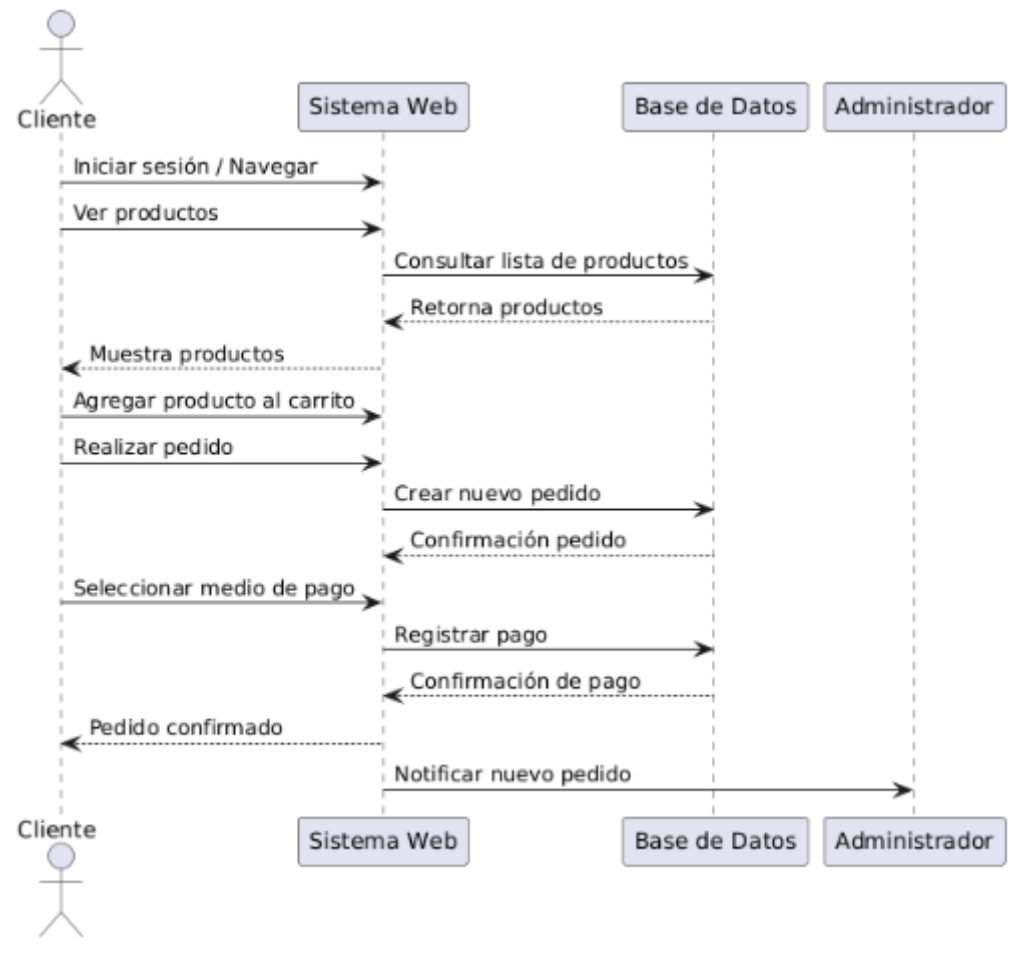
Cliente
Sistema Web
Base de Datos
Administrador

Iniciar sesión / Navegar
Ver productos
Consultar lista de productos
Retorna productos
Muestra productos
Agregar producto al carrito
Realizar pedido
Crear nuevo pedido
Confirmación pedido
Seleccionar medio de pago
Registrar pago
Confirmación de pago
Pedido confirmado
Notificar nuevo pedido

Cliente
Sistema Web
Base de Datos
Administrador